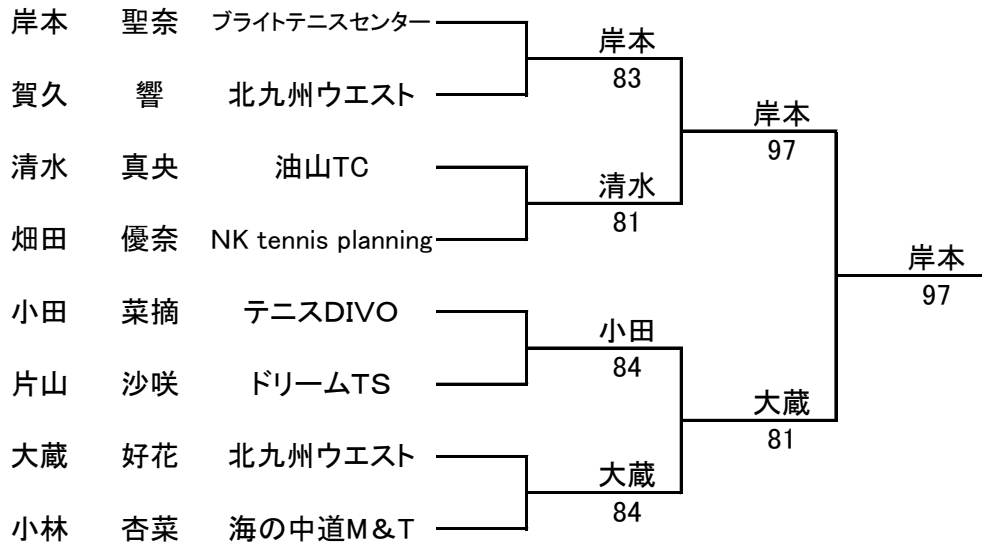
岸本　聖奈　ブライトテニスセンター
賀久　響　北九州ウエスト
清水　真央　油山TC
畑田　優奈　NK tennis planning
小田　菜摘　テニスDIVO
片山　沙咲　ドリームTS
大蔵　好花　北九州ウエスト
小林　杏菜　海の中道M&T

岸本
83
清水
81
小田
84
大蔵
84

岸本
97
大蔵
81

岸本
97